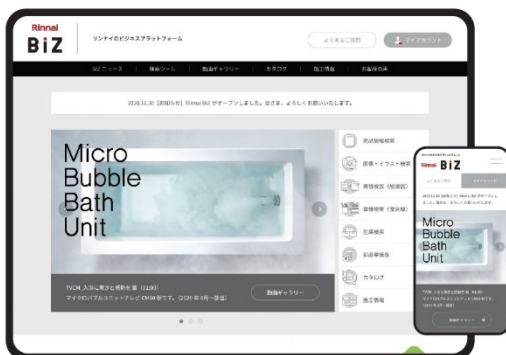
Rinnai
BIZ
リンナイのビジネスプラットフォーム
よくあるご質問
マイアカウント
BIZニュース
検索ツール
動画ギャラリー
カタログ
施工情報
お客様の声
2020.11.30 [お知らせ] Rinnai BIZ がオープンしました。皆さま、よろしくお願いいたします。
Micro Bubble Bath Unit
TVCM 入浴に驚きと感動を篇（2020）
マイクロバブルユニットバスCM30秒です。（2020年3月〜放送）
動画ギャラリー
商品情報検索
図面・イラスト検索
資格検索（取扱説明）
資格検索（現場用）
仕様検索
取扱事例集
カタログ
施工情報
Rinnai BIZ
よくあるご質問
マイアカウント
Micro Bubble Bath Unit
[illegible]
動画ギャラリー